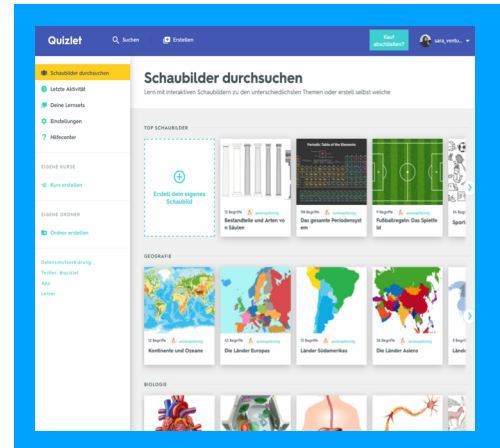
Quizlet
Suchen
Erstellen
Kauf abschließen!
sara_ventu...

Schaubilder durchsuchen
Letzte Aktivität
Deine Lernsets
Einstellungen
Hilfecenter

EIGENE KURSE
Kurs erstellen

EIGENE ORDNER
Ordner erstellen

Datenschutzerklärung
Twitter: @quizlet
Blog
Lehrer

Schaubilder durchsuchen
Lern mit interaktiven Schaubildern zu den unterschiedlichsten Themen oder erstell selbst welche

TOP SCHAUBILDER

Erstell dein eigenes Schaubild

12 Begriffe
Bestandteile und Arten von Säulen

Periodic Table of the Elements
118 Begriffe
Das gesamte Periodensyst

9 Begriffe
Fußballregeln: Das Spielfe ld

35 Begriffe
Sport

GEOGRAFIE

13 Begriffe
Kontinente und Ozeane

Die Länder Europas

13 Begriffe
Länder Südamerikas

36 Begriffe
Länder Asiens

Länd

BIOLOGIE